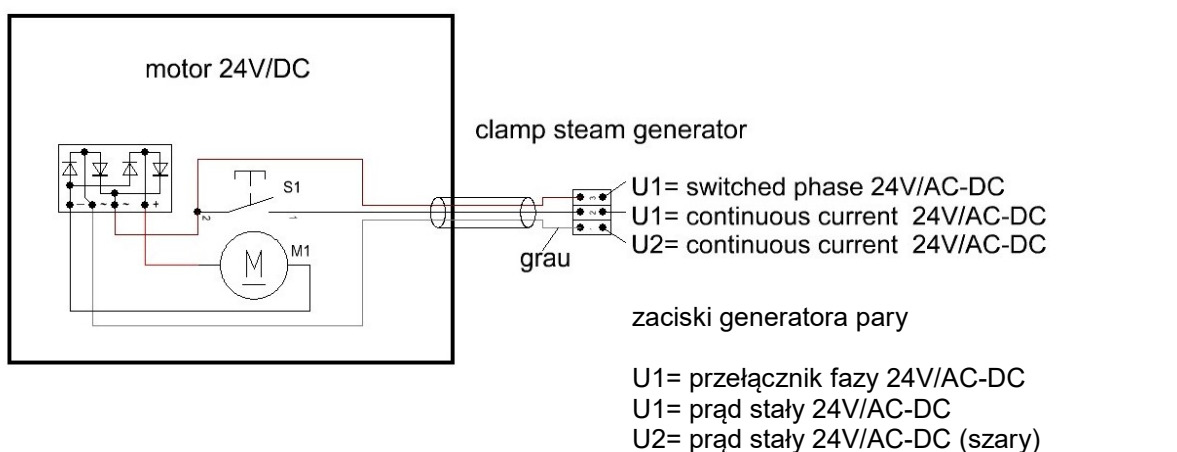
motor 24V/DC

- ~ ~ +

S1

2 1

M

M1

clamp steam generator

3
2
1

U1= switched phase 24V/AC-DC
U1= continuous current 24V/AC-DC
U2= continuous current 24V/AC-DC

grau

zaciski generatora pary

U1= przełącznik fazy 24V/AC-DC
U1= prąd stały 24V/AC-DC
U2= prąd stały 24V/AC-DC (szary)